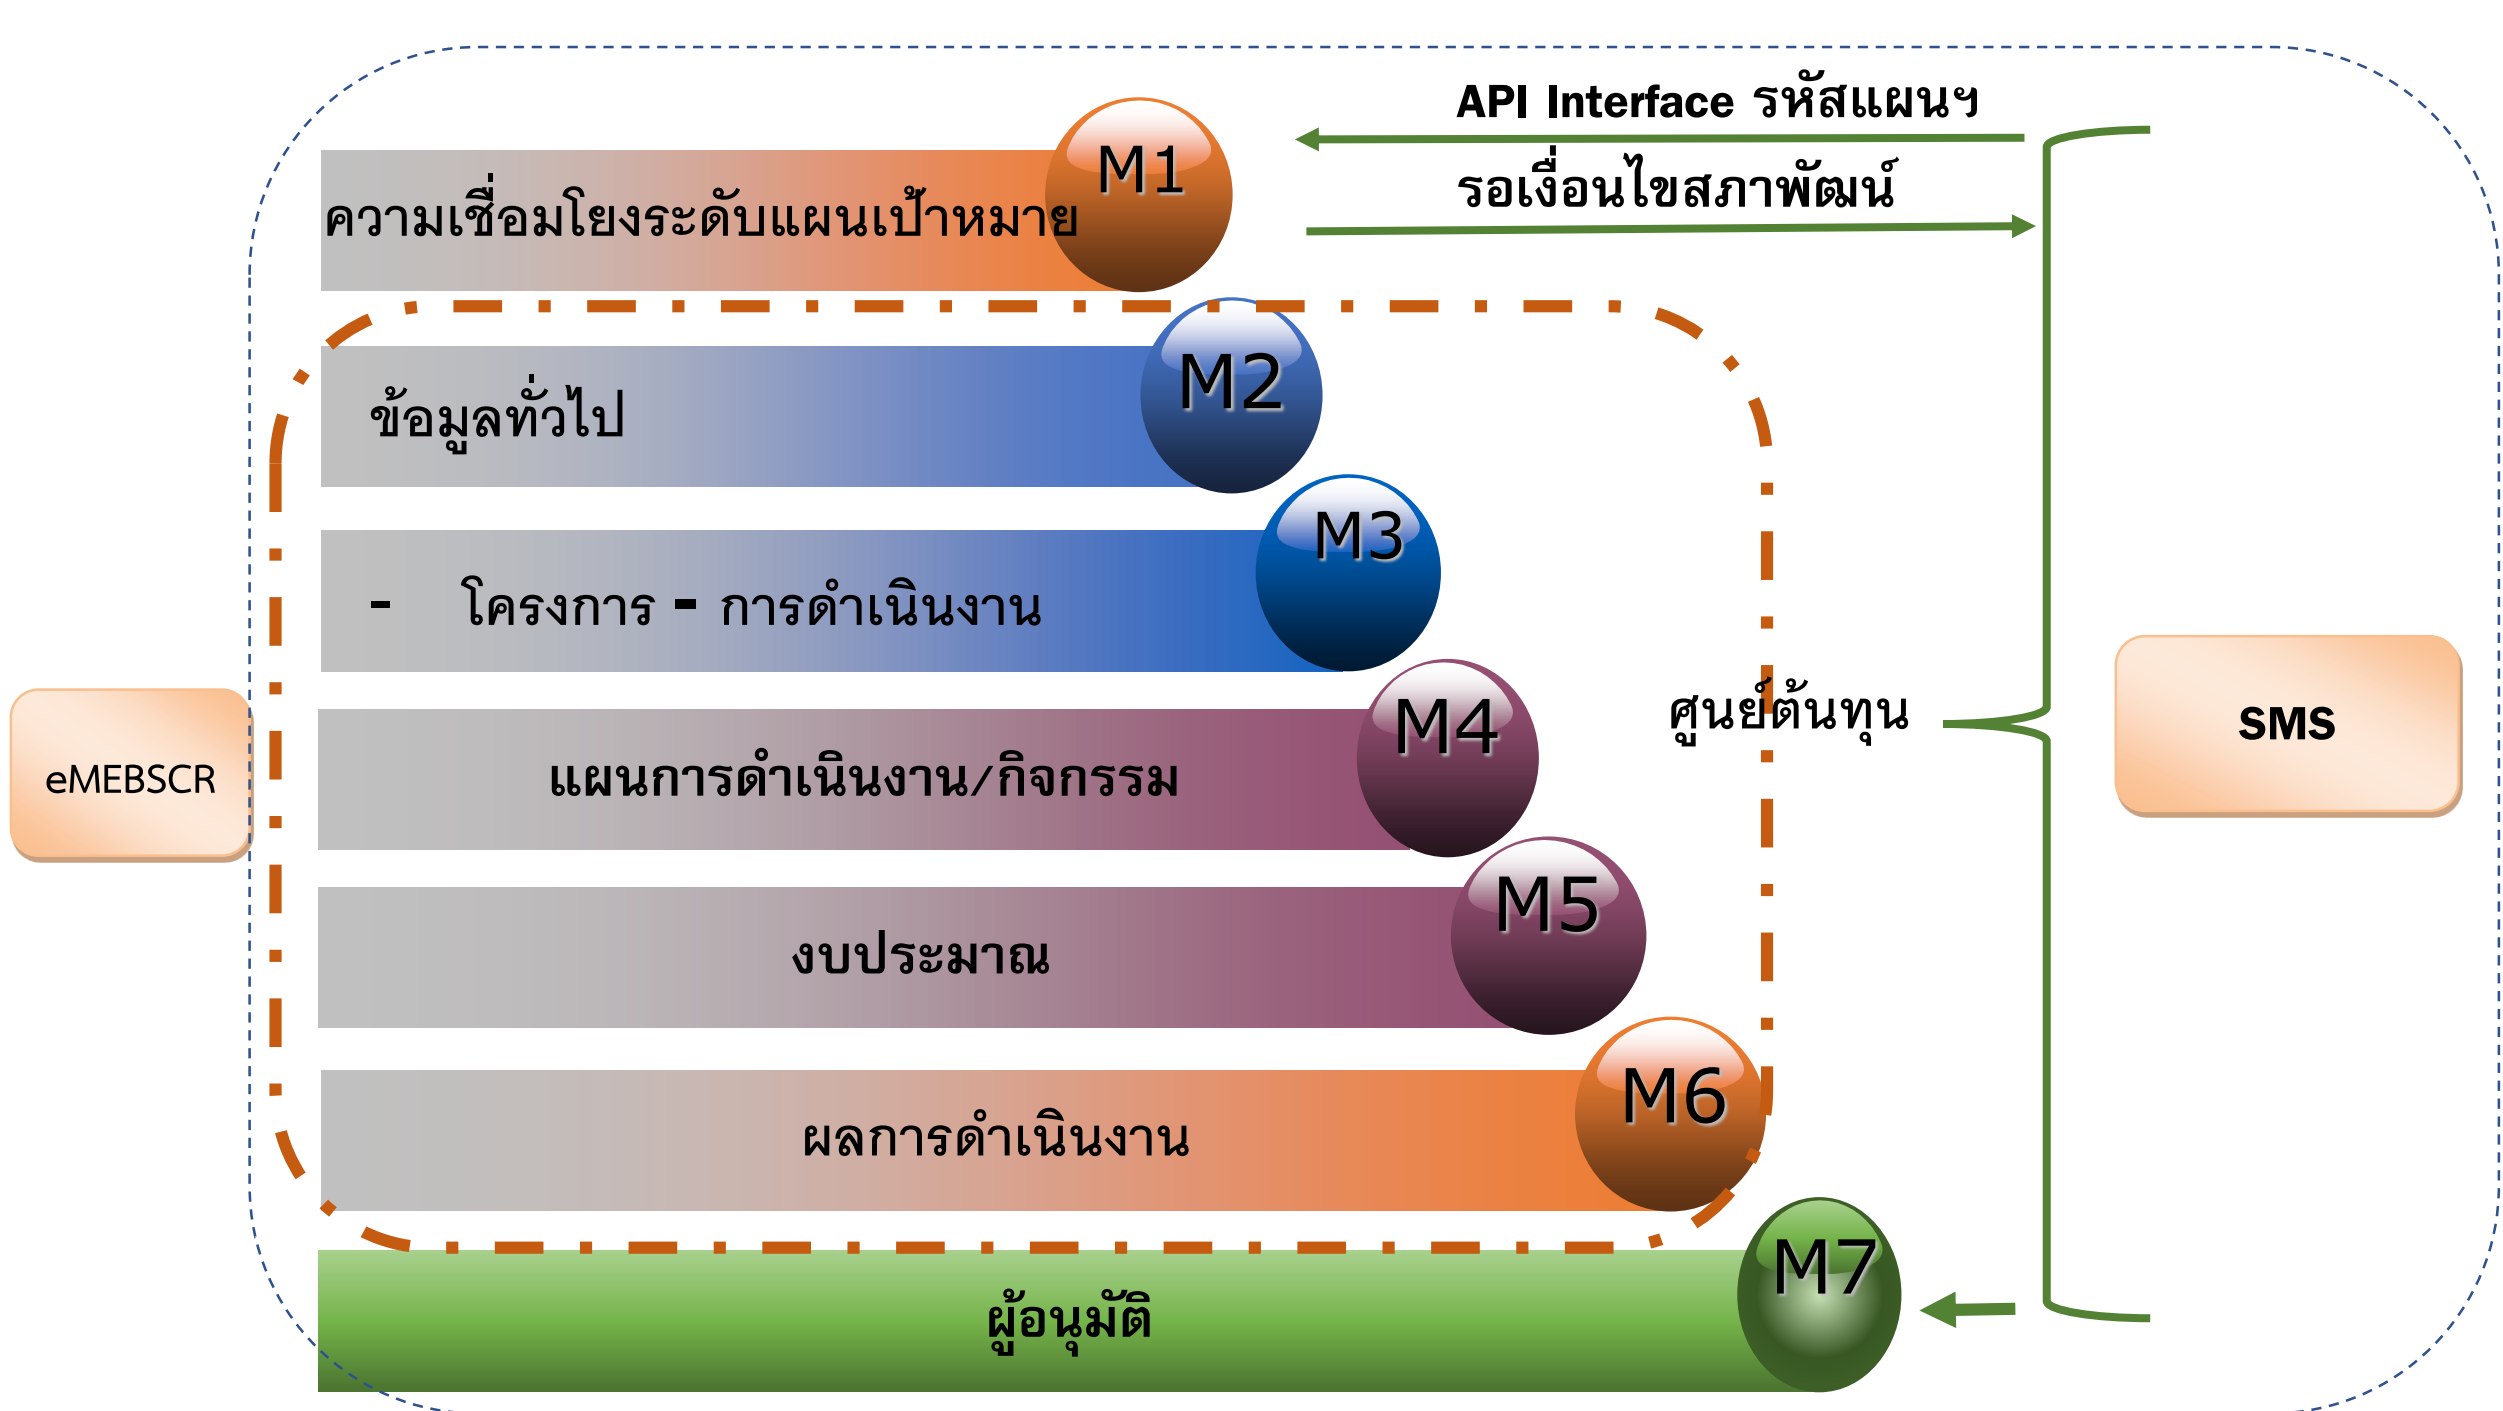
ความเชื่อมโยงระดับแผนเป้าหมาย M1

API Interface รหัสแผนฯ

รอเงื่อนไขสภาพัฒน์

ข้อมูลทั่วไป M2

- โครงการ - การดำเนินงาน M3

eMEBSCR

แผนการดำเนินงาน/กิจกรรม M4

ศูนย์ต้นทุน

SMS

งบประมาณ M5

ผลการดำเนินงาน M6

ผู้อนุมัติ M7